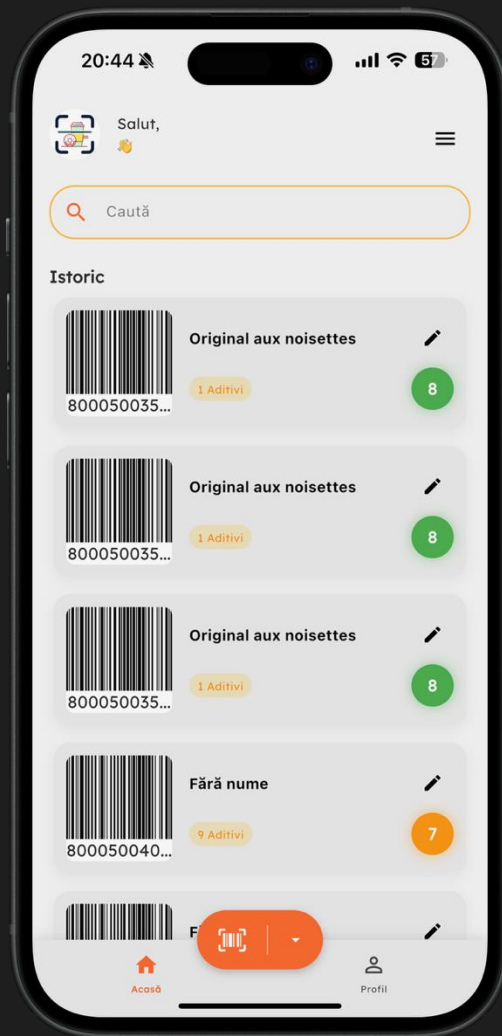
20:44 57

Salut,
👋

Caută

Istoric

800050035...
Original aux noisettes
1 Aditivi
8

800050035...
Original aux noisettes
1 Aditivi
8

800050035...
Original aux noisettes
1 Aditivi
8

800050040...
Fără nume
9 Aditivi
7

F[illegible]

Acasă
Profil